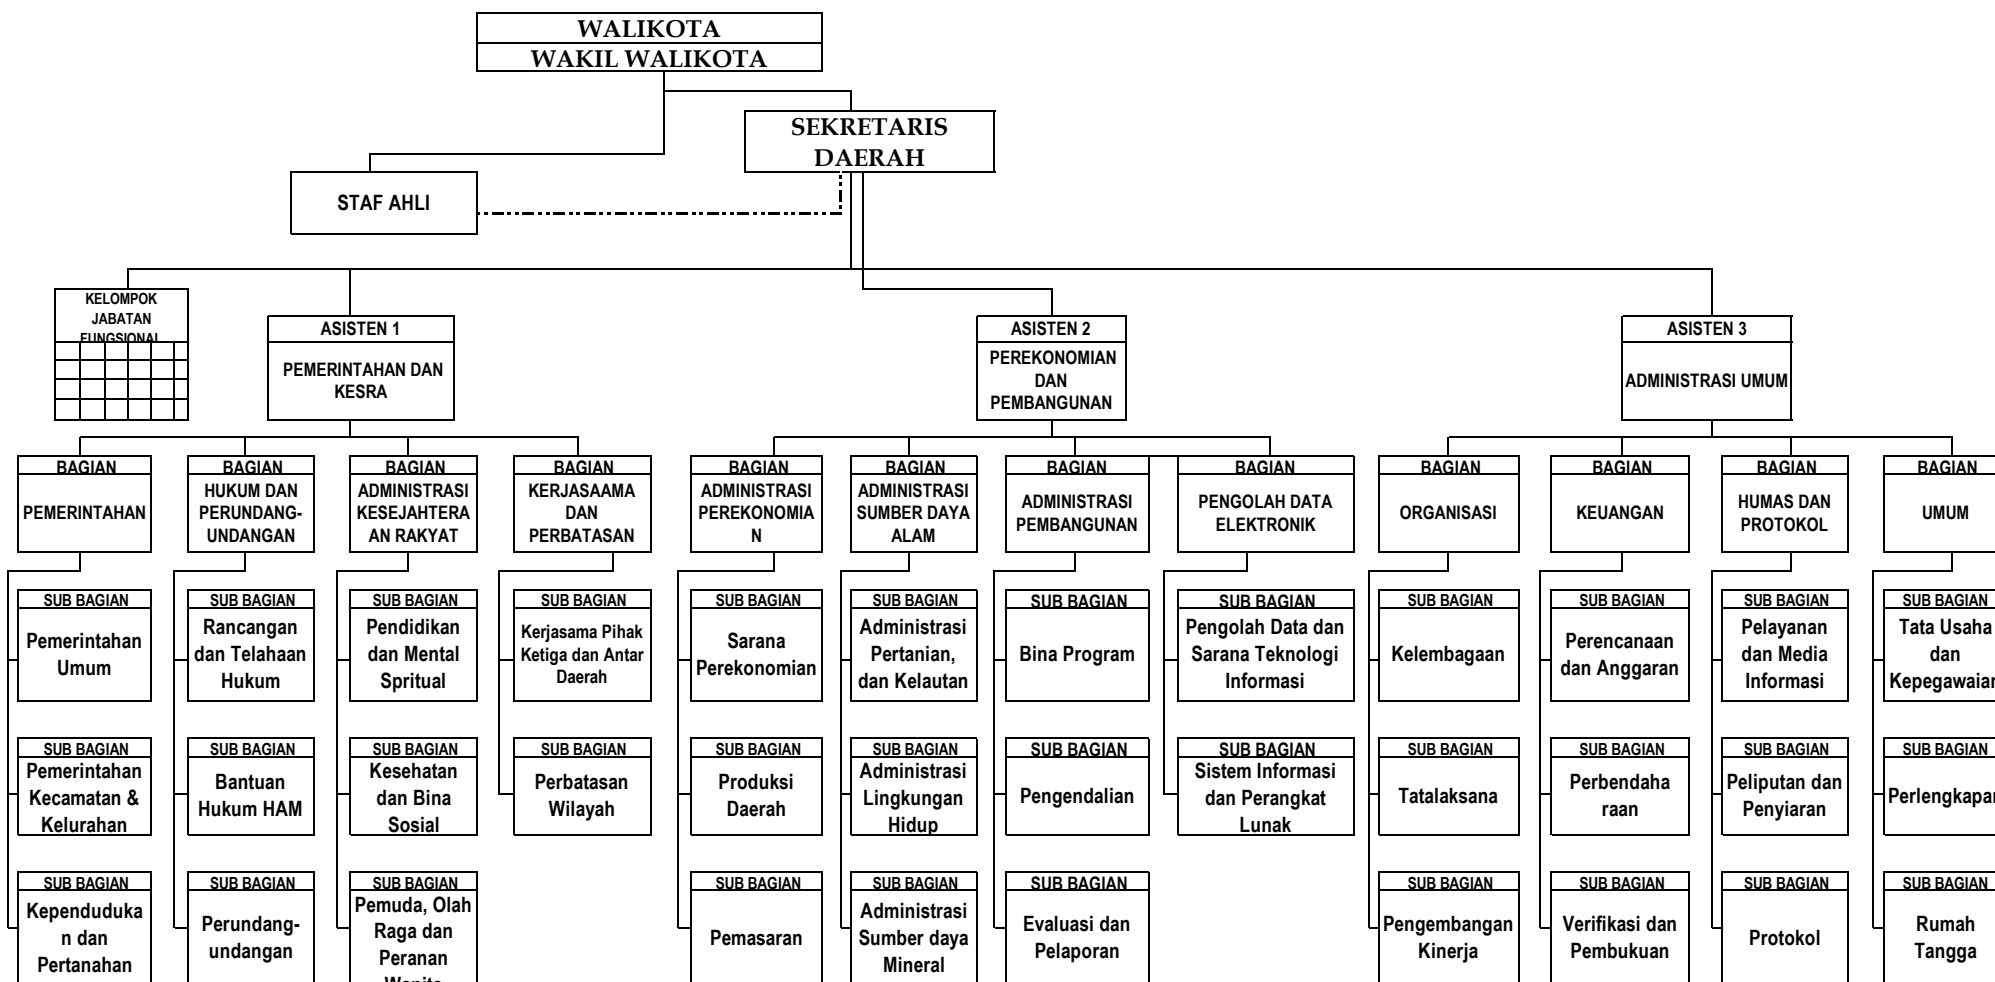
WALIKOTA
WAKIL WALIKOTA

SEKRETARIS DAERAH

STAF AHLI

KELOMPOK JABATAN FUNGSIONAL

ASISTEN 1
PEMERINTAHAN DAN KESRA

ASISTEN 2
PEREKONOMIAN DAN PEMBANGUNAN

ASISTEN 3
ADMINISTRASI UMUM

BAGIAN
PEMERINTAHAN

SUB BAGIAN
Pemerintahan Umum

SUB BAGIAN
Pemerintahan Kecamatan & Kelurahan

SUB BAGIAN
Kependudukan dan Pertanahan

BAGIAN
HUKUM DAN PERUNDANG-UNDANGAN

SUB BAGIAN
Rancangan dan Telahaan Hukum

SUB BAGIAN
Bantuan Hukum HAM

SUB BAGIAN
Perundang-undangan

BAGIAN
ADMINISTRASI KESEJAHTERAAN RAKYAT

SUB BAGIAN
Pendidikan dan Mental Spritual

SUB BAGIAN
Kesehatan dan Bina Sosial

SUB BAGIAN
Pemuda, Olah Raga dan Peranan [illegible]

BAGIAN
KERJASAAMA DAN PERBATASAN

SUB BAGIAN
Kerjasama Pihak Ketiga dan Antar Daerah

SUB BAGIAN
Perbatasan Wilayah

BAGIAN
ADMINISTRASI PEREKONOMIAN

SUB BAGIAN
Sarana Perekonomian

SUB BAGIAN
Produksi Daerah

SUB BAGIAN
Pemasaran

BAGIAN
ADMINISTRASI SUMBER DAYA ALAM

SUB BAGIAN
Administrasi Pertanian, dan Kelautan

SUB BAGIAN
Administrasi Lingkungan Hidup

SUB BAGIAN
Administrasi Sumber daya Mineral

BAGIAN
ADMINISTRASI PEMBANGUNAN

SUB BAGIAN
Bina Program

SUB BAGIAN
Pengendalian

SUB BAGIAN
Evaluasi dan Pelaporan

BAGIAN
PENGOLAH DATA ELEKTRONIK

SUB BAGIAN
Pengolah Data dan Sarana Teknologi Informasi

SUB BAGIAN
Sistem Informasi dan Perangkat Lunak

BAGIAN
ORGANISASI

SUB BAGIAN
Kelembagaan

SUB BAGIAN
Tatalaksana

SUB BAGIAN
Pengembangan Kinerja

BAGIAN
KEUANGAN

SUB BAGIAN
Perencanaan dan Anggaran

SUB BAGIAN
Perbendaharaan

SUB BAGIAN
Verifikasi dan Pembukuan

BAGIAN
HUMAS DAN PROTOKOL

SUB BAGIAN
Pelayanan dan Media Informasi

SUB BAGIAN
Peliputan dan Penyiaran

SUB BAGIAN
Protokol

BAGIAN
UMUM

SUB BAGIAN
Tata Usaha dan Kepegawaian

SUB BAGIAN
Perlengkapan

SUB BAGIAN
Rumah Tangga